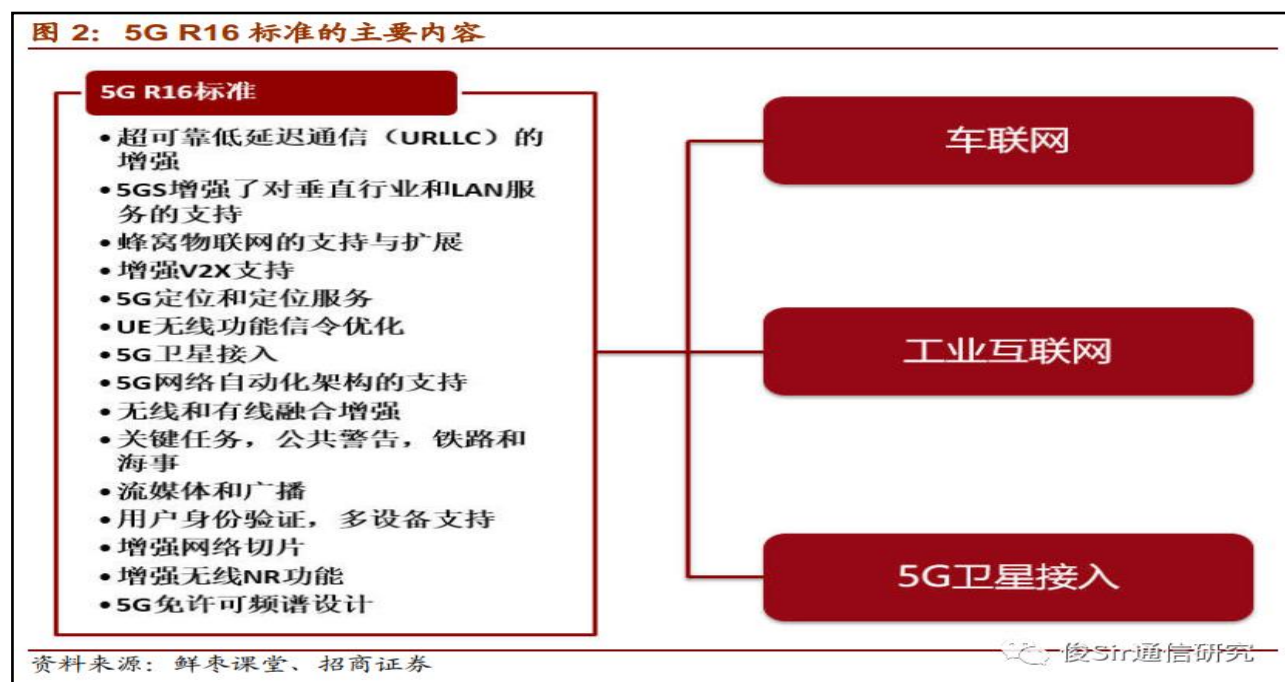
图 2：5G R16 标准的主要内容

5G R16标准

•超可靠低延迟通信（URLLC）的增强
•5GS增强了对垂直行业和LAN服务的支持
•蜂窝物联网的支持与扩展
•增强V2X支持
•5G定位和定位服务
•UE无线功能信令优化
•5G卫星接入
•5G网络自动化架构的支持
•无线和有线融合增强
•关键任务，公共警告，铁路和海事
•流媒体和广播
•用户身份验证，多设备支持
•增强网络切片
•增强无线NR功能
•5G免许可频谱设计

车联网

工业互联网

5G卫星接入

资料来源：鲜枣课堂、招商证券

俊Sir通信研究